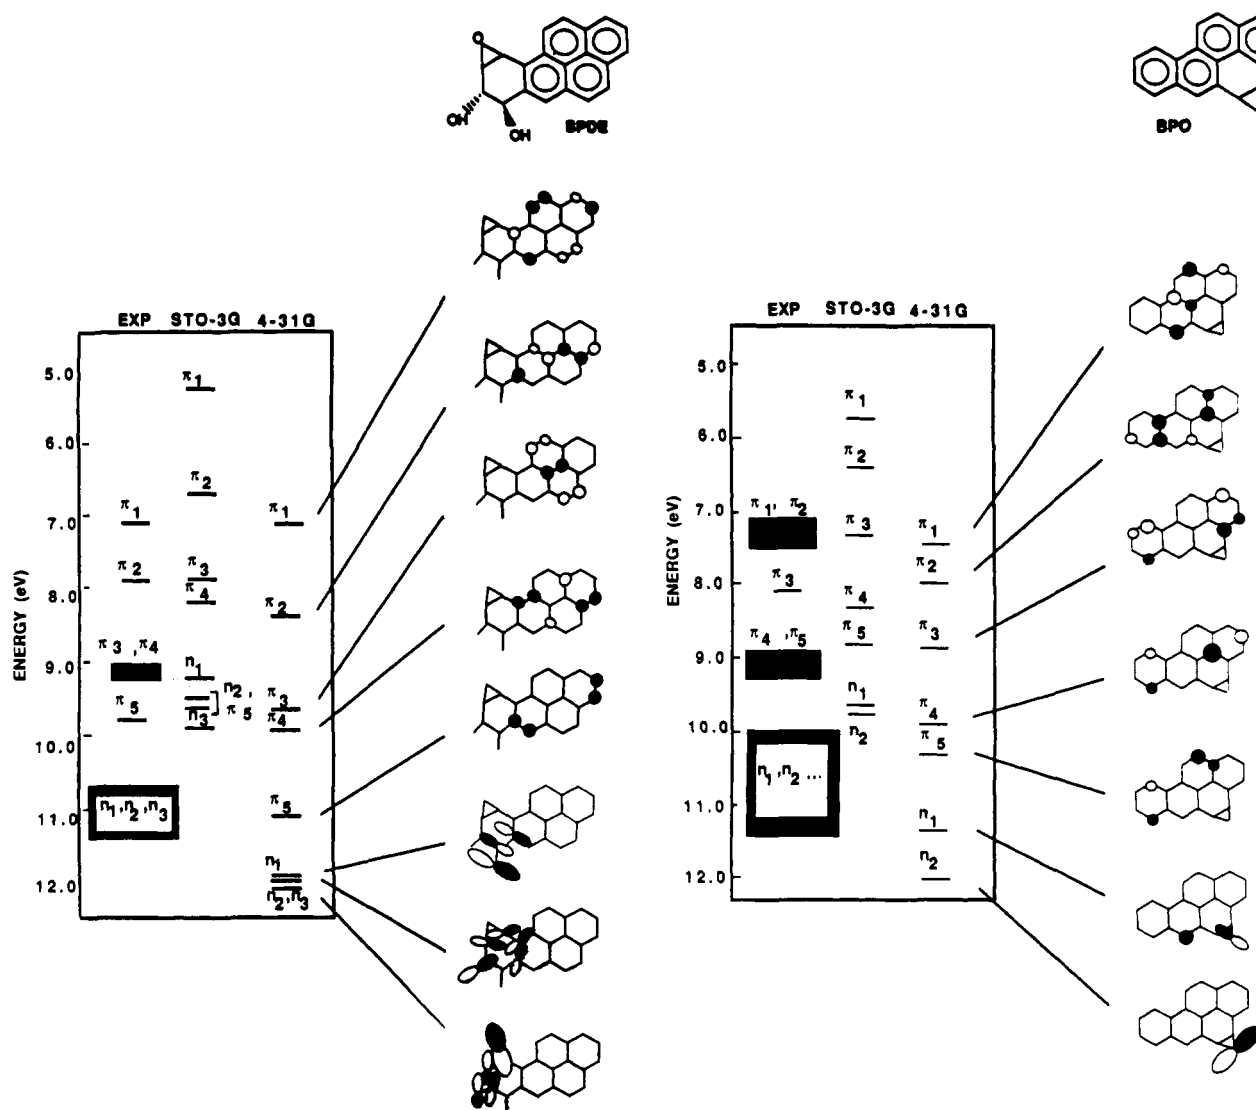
OH
OH
BPDE

BPO

EXP STO-3G 4-31G

ENERGY (eV)

5.0
6.0
7.0
8.0
9.0
10.0
11.0
12.0

$\pi_1$
$\pi_2$
$\pi_3$
$\pi_4$
$n_1$
$n_2$, $\pi_5$
$n_3$

$\pi_1$
$\pi_2$
$\pi_3$, $\pi_4$
$\pi_5$
$n_1, n_2, n_3$

$\pi_1$
$\pi_2$
$\pi_3$
$\pi_4$
$\pi_5$
$n_1$
$n_2, n_3$

EXP STO-3G 4-31G

ENERGY (eV)

5.0
6.0
7.0
8.0
9.0
10.0
11.0
12.0

$\pi_1, \pi_2$
$\pi_3$
$\pi_4, \pi_5$
$n_1, n_2$ ...

$\pi_1$
$\pi_2$
$\pi_3$
$\pi_4$
$\pi_5$
$n_1$
$n_2$

$\pi_1$
$\pi_2$
$\pi_3$
$\pi_4$
$\pi_5$
$n_1$
$n_2$